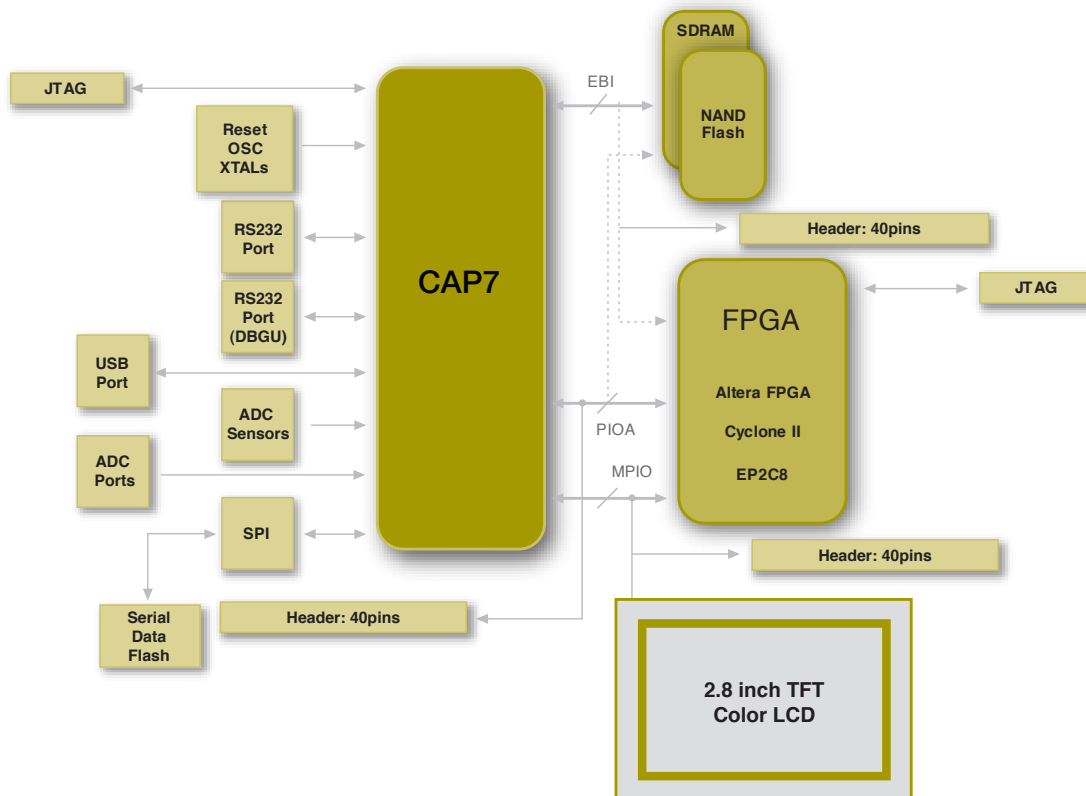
JTAG

Reset
OSC
XTALs

RS232
Port

RS232
Port
(DBGU)

USB
Port

ADC
Sensors

ADC
Ports

SPI

Serial
Data
Flash

Header: 40pins

CAP7

EBI

SDRAM

NAND
Flash

Header: 40pins

FPGA

Altera FPGA

Cyclone II

EP2C8

JTAG

PIOA

MPIO

Header: 40pins

2.8 inch TFT
Color LCD